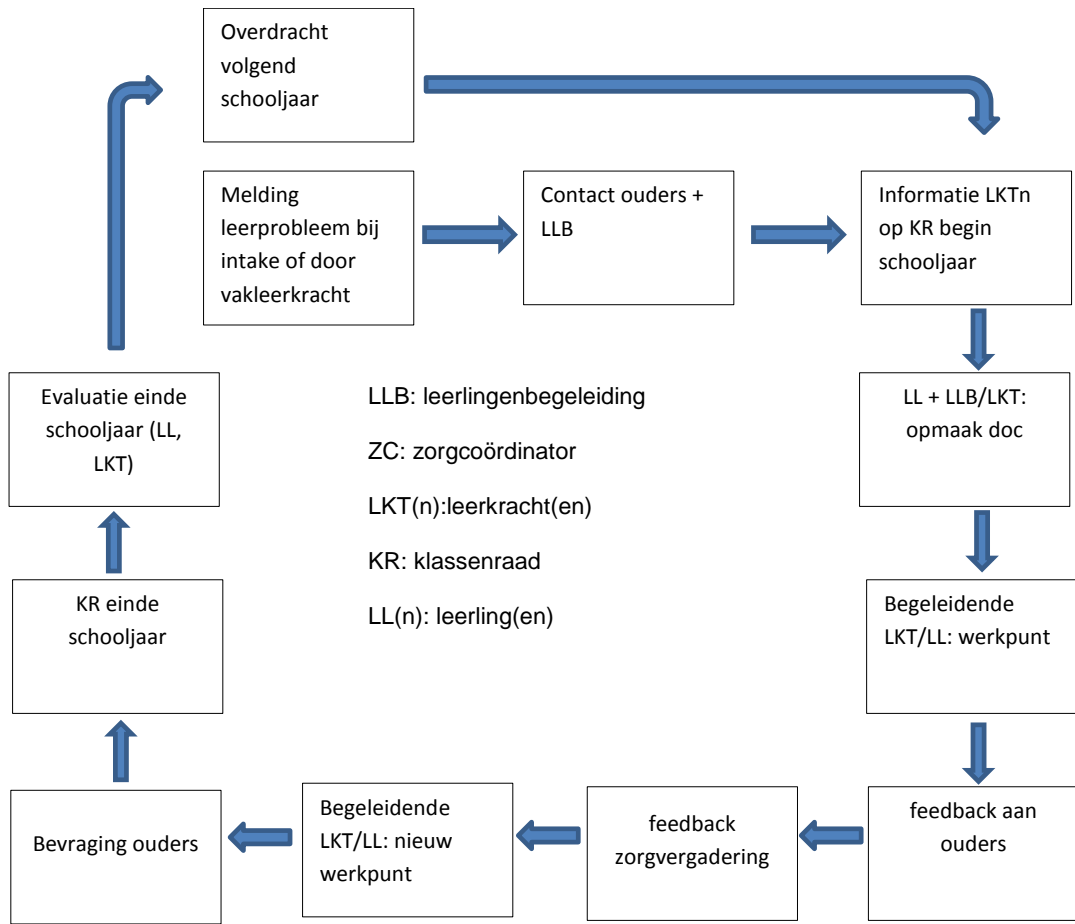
Overdracht volgend schooljaar

Melding leerprobleem bij intake of door vakleerkracht

Contact ouders + LLB

Informatie LKTn op KR begin schooljaar

LL + LLB/LKT: opmaak doc

Begeleidende LKT/LL: werkpunt

feedback aan ouders

feedback zorgvergadering

Begeleidende LKT/LL: nieuw werkpunt

Bevraging ouders

KR einde schooljaar

Evaluatie einde schooljaar (LL, LKT)

LLB: leerlingenbegeleiding

ZC: zorgcoördinator

LKT(n):leerkracht(en)

KR: klassenraad

LL(n): leerling(en)